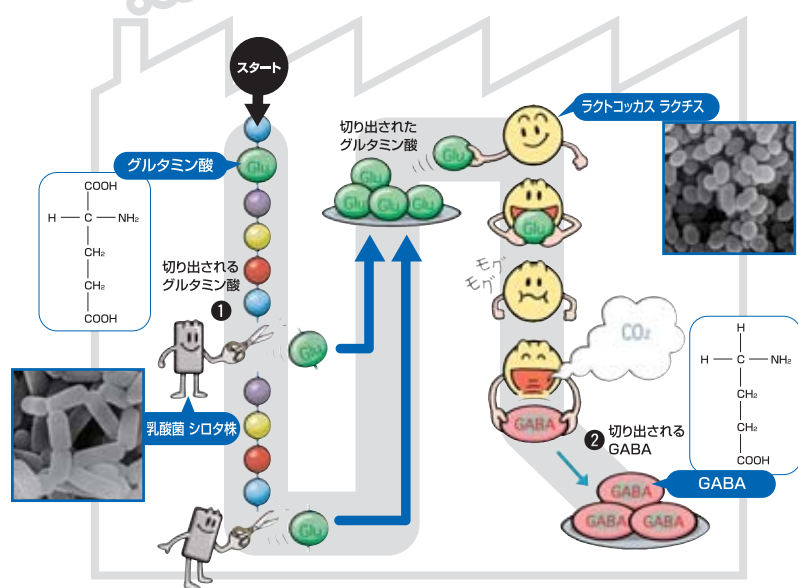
スタート

グルタミン酸

COOH
H — C — NH₂
CH₂
CH₂
COOH

Glu

切り出されるグルタミン酸

❶

乳酸菌 シロタ株

Glu

Glu

切り出されたグルタミン酸

Glu Glu Glu Glu

Glu

ラクトコッカス ラクチス

Glu

モグモグ

CO₂

GABA

❷ 切り出される GABA

H
H — C — NH₂
CH₂
CH₂
COOH

GABA

GABA GABA GABA